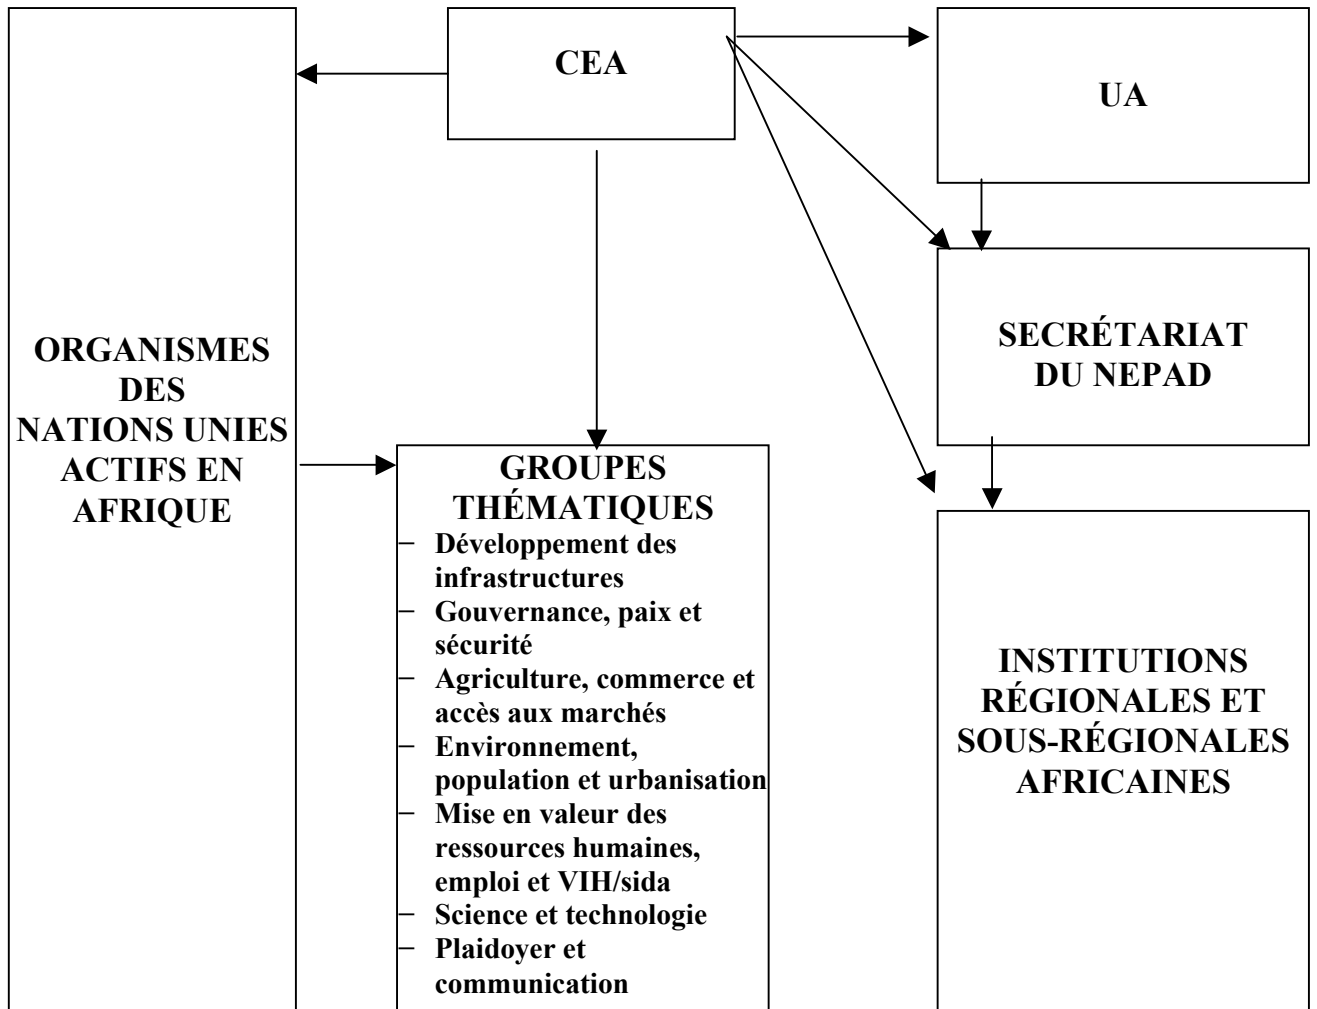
CEA

UA

ORGANISMES DES NATIONS UNIES ACTIFS EN AFRIQUE

SECRÉTARIAT DU NEPAD

GROUPES THÉMATIQUES
– Développement des infrastructures
– Gouvernance, paix et sécurité
– Agriculture, commerce et accès aux marchés
– Environnement, population et urbanisation
– Mise en valeur des ressources humaines, emploi et VIH/sida
– Science et technologie
– Plaidoyer et communication

INSTITUTIONS RÉGIONALES ET SOUS-RÉGIONALES AFRICAINES